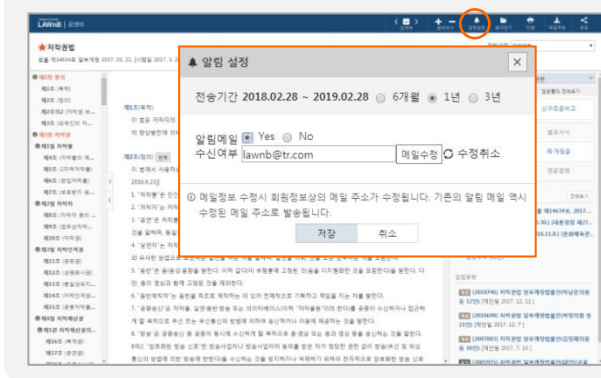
LAWnB | 로앤비

저작권법

제1장 총칙

알림 설정

전송기간 2018.02.28 ~ 2019.02.28 ○ 6개월 ● 1년 ○ 3년

알림메일 ■ Yes ○ No
수신여부 lawnb@tr.com 메일수정 수정취소

ⓘ 메일정보 수정시 회원정보상의 메일 주소가 수정됩니다. 기존의 알림 메일 역시 수정된 메일 주소로 발송됩니다.

저장 취소